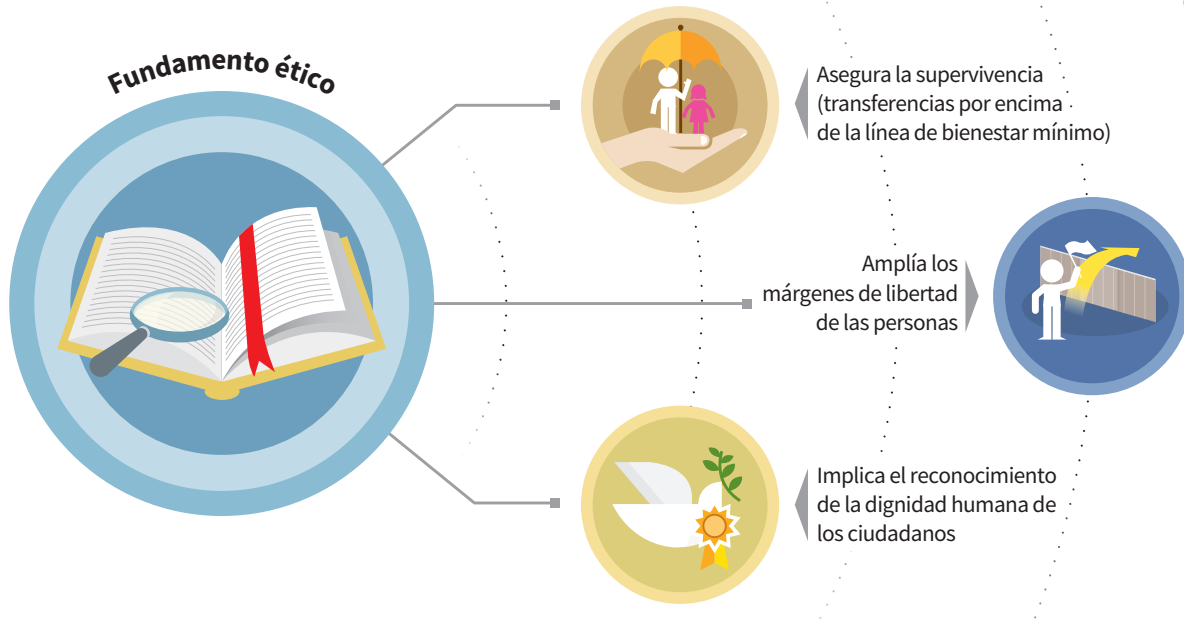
Fundamento ético

Asegura la supervivencia (transferencias por encima de la línea de bienestar mínimo)

Amplía los márgenes de libertad de las personas

Implica el reconocimiento de la dignidad humana de los ciudadanos